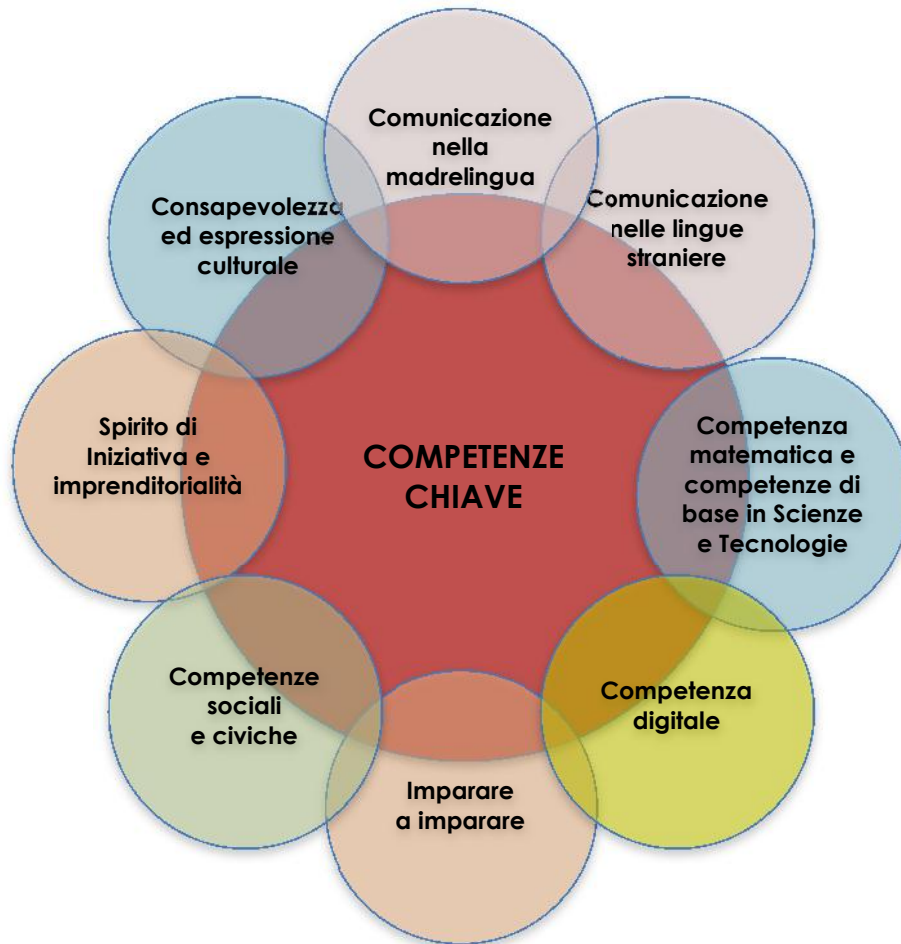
COMPETENZE CHIAVE

Comunicazione nella madrelingua

Comunicazione nelle lingue straniere

Competenza matematica e competenze di base in Scienze e Tecnologie

Competenza digitale

Imparare a imparare

Competenze sociali e civiche

Spirito di Iniziativa e imprenditorialità

Consapevolezza ed espressione culturale